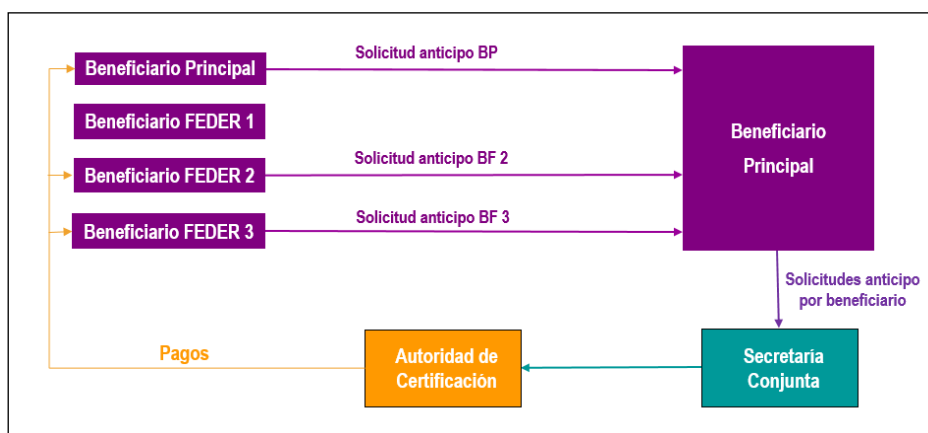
Beneficiario Principal

Solicitud anticipo BP

Beneficiario FEDER 1

Beneficiario FEDER 2

Solicitud anticipo BF 2

Beneficiario FEDER 3

Solicitud anticipo BF 3

Beneficiario Principal

Solicitudes anticipo por beneficiario

Pagos

Autoridad de Certificación

Secretaría Conjunta